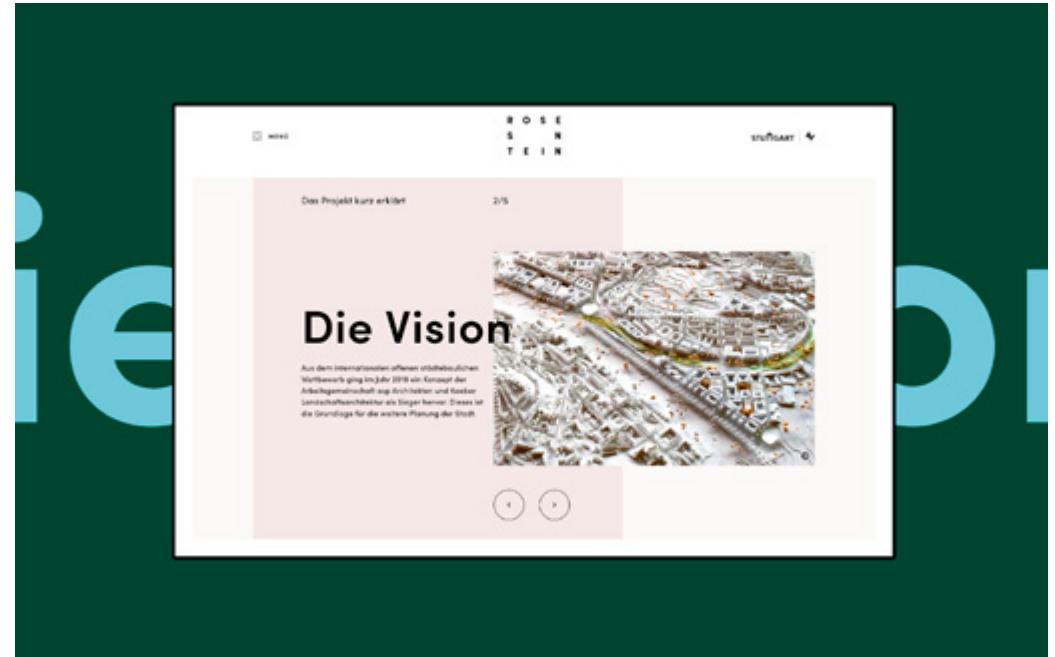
ie

on

MENÜ

R O S E
S N
T E I N

STUTTGART

Das Projekt kurz erklärt

2/5

Die Vision

Aus dem internationalen offenen städtebaulichen Wettbewerb ging im Jahr 2019 ein Konzept der Arbeitsgemeinschaft asp Architekten und Koeber Landschaftsarchitektur als Sieger hervor. Dieses ist die Grundlage für die weitere Planung der Stadt.

‹ ›